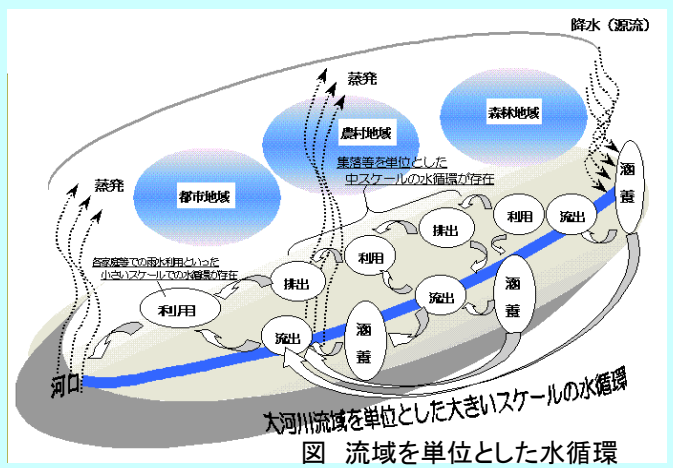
降水（源流）

蒸発

森林地域

農村地域

蒸発

都市地域

集落等を単位とした
中スケールの水循環が存在

涵養

利用

流出

排出

利用

各家庭等での雨水利用といった
小さいスケールでの水循環が存在

排出

涵養

流出

利用

流出

涵養

河口

大河川流域を単位とした大きいスケールの水循環

図　流域を単位とした水循環